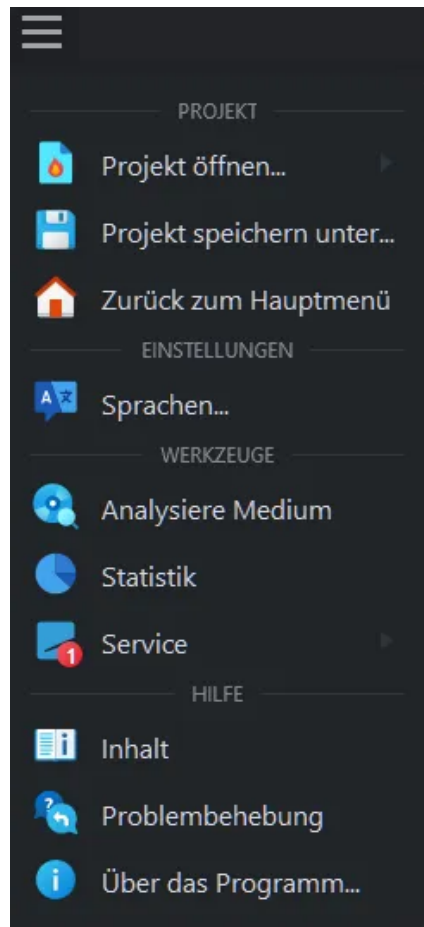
PROJEKT

Projekt öffnen...

Projekt speichern unter...

Zurück zum Hauptmenü

EINSTELLUNGEN

Sprachen...

WERKZEUGE

Analysiere Medium

Statistik

Service

HILFE

Inhalt

Problembehebung

Über das Programm...